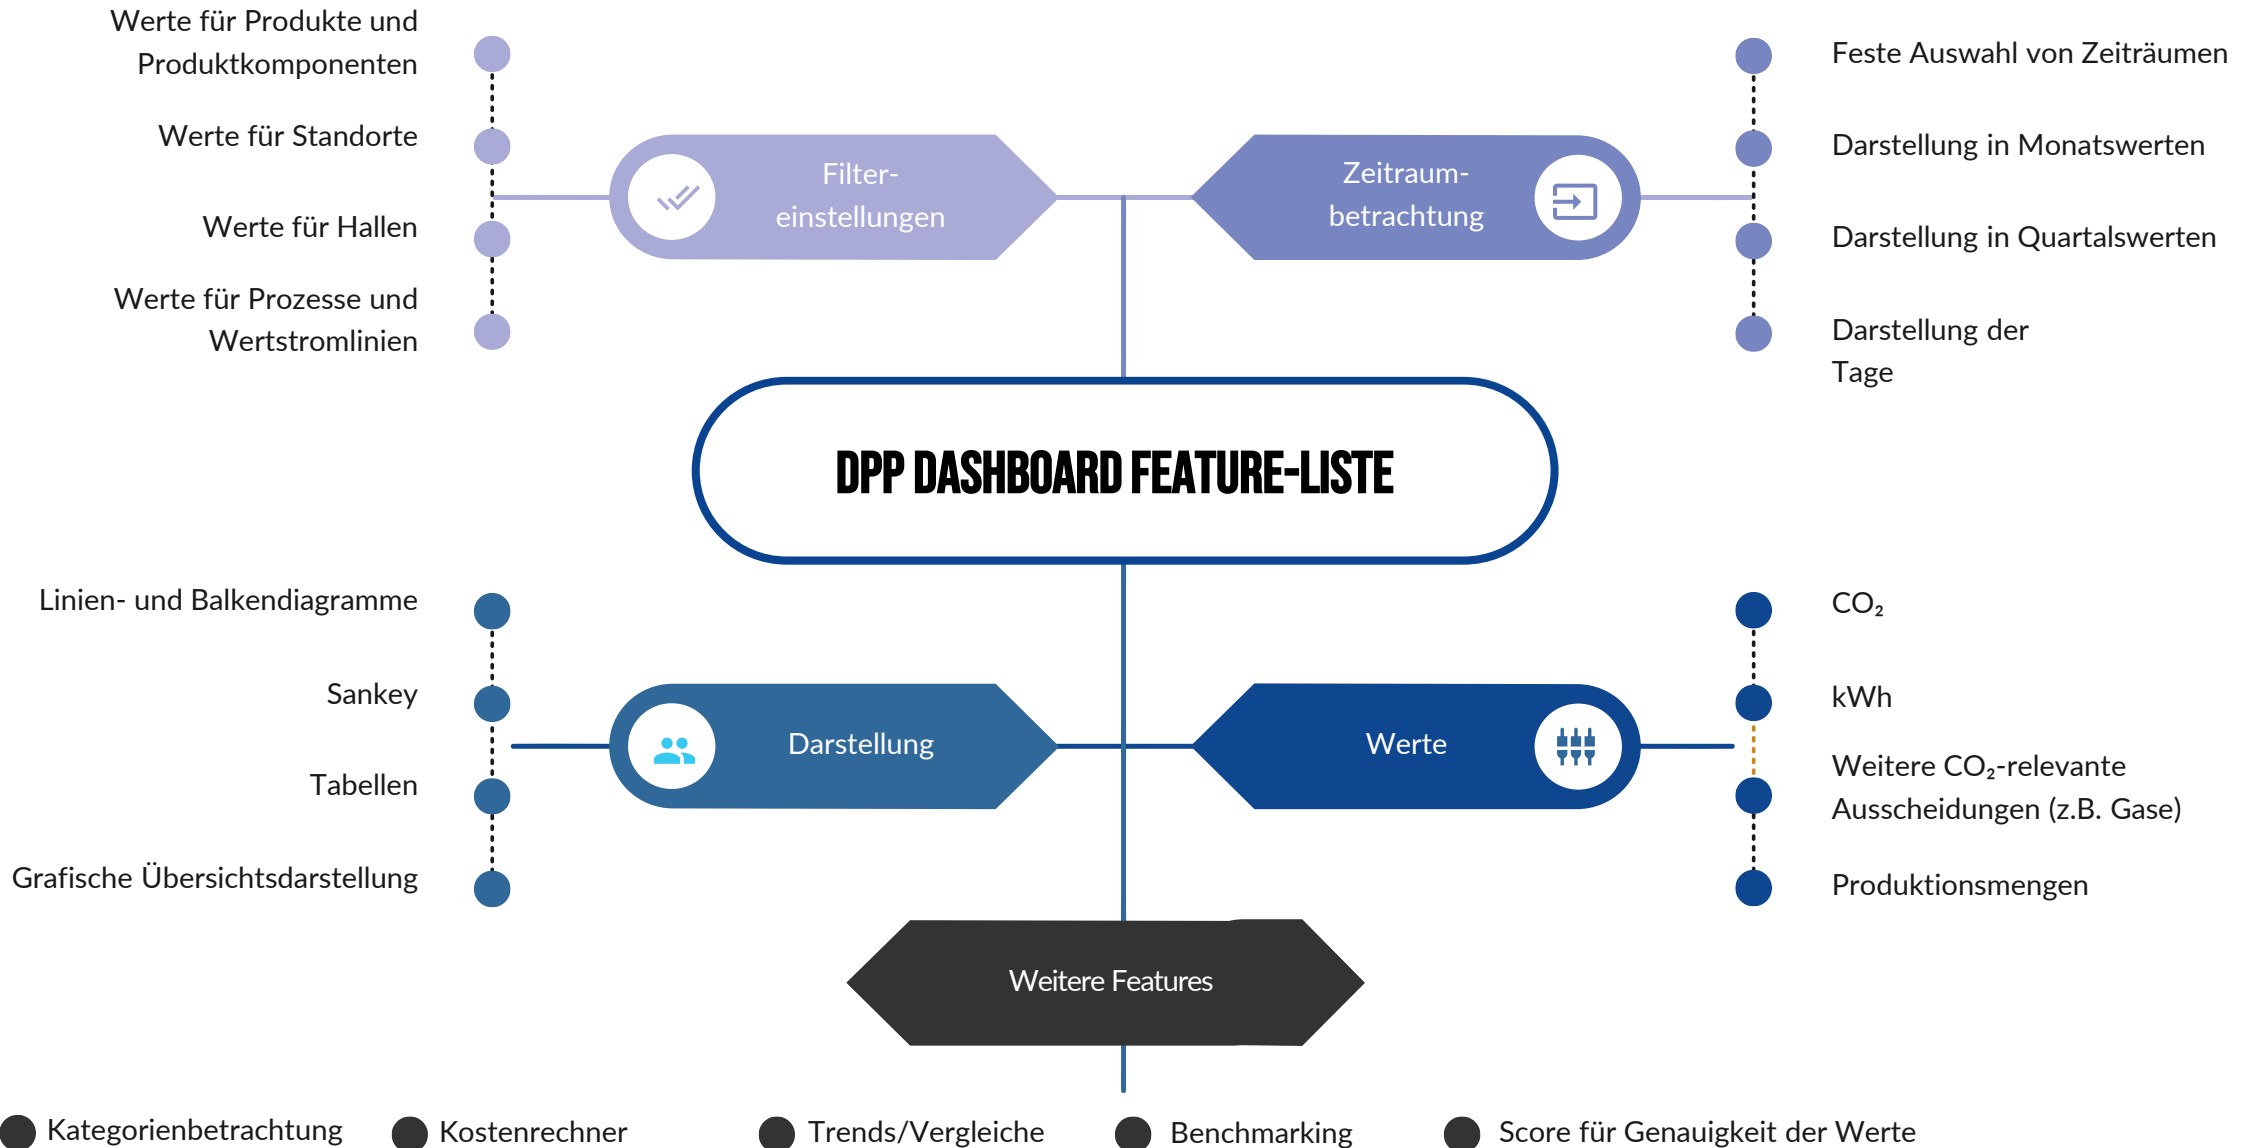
Werte für Produkte und Produktkomponenten

Werte für Standorte

Werte für Hallen

Werte für Prozesse und Wertstromlinien

Filtereinstellungen

Zeitraumbetrachtung

Feste Auswahl von Zeiträumen

Darstellung in Monatswerten

Darstellung in Quartalswerten

Darstellung der Tage

DPP DASHBOARD FEATURE-LISTE

Linien- und Balkendiagramme

Sankey

Tabellen

Grafische Übersichtsdarstellung

Darstellung

Werte

$CO_2$

kWh

Weitere $CO_2$-relevante Ausscheidungen (z.B. Gase)

Produktionsmengen

Weitere Features

Kategorienbetrachtung

Kostenrechner

Trends/Vergleiche

Benchmarking

Score für Genauigkeit der Werte